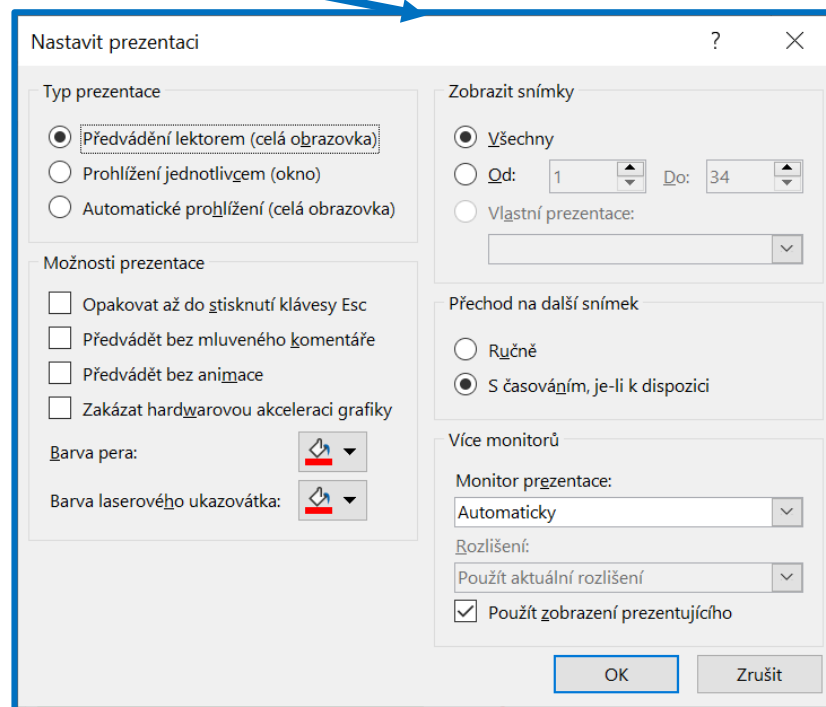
Nastavit prezentaci

?

Typ prezentace

Předvádění lektorem (celá obrazovka)

Prohlížení jednotlivcem (okno)

Automatické prohlížení (celá obrazovka)

Možnosti prezentace

Opakovat až do stisknutí klávesy Esc

Předvádět bez mluveného komentáře

Předvádět bez animace

Zakázat hardwarovou akceleraci grafiky

Barva pera:

Barva laserového ukazovátka:

Zobrazit snímky

Všechny

Od: 1 Do: 34

Vlastní prezentace:

Přechod na další snímek

Ručně

S časováním, je-li k dispozici

Více monitorů

Monitor prezentace:

Automaticky

Rozlišení:

Použít aktuální rozlišení

Použít zobrazení prezentujícího

OK

Zrušit